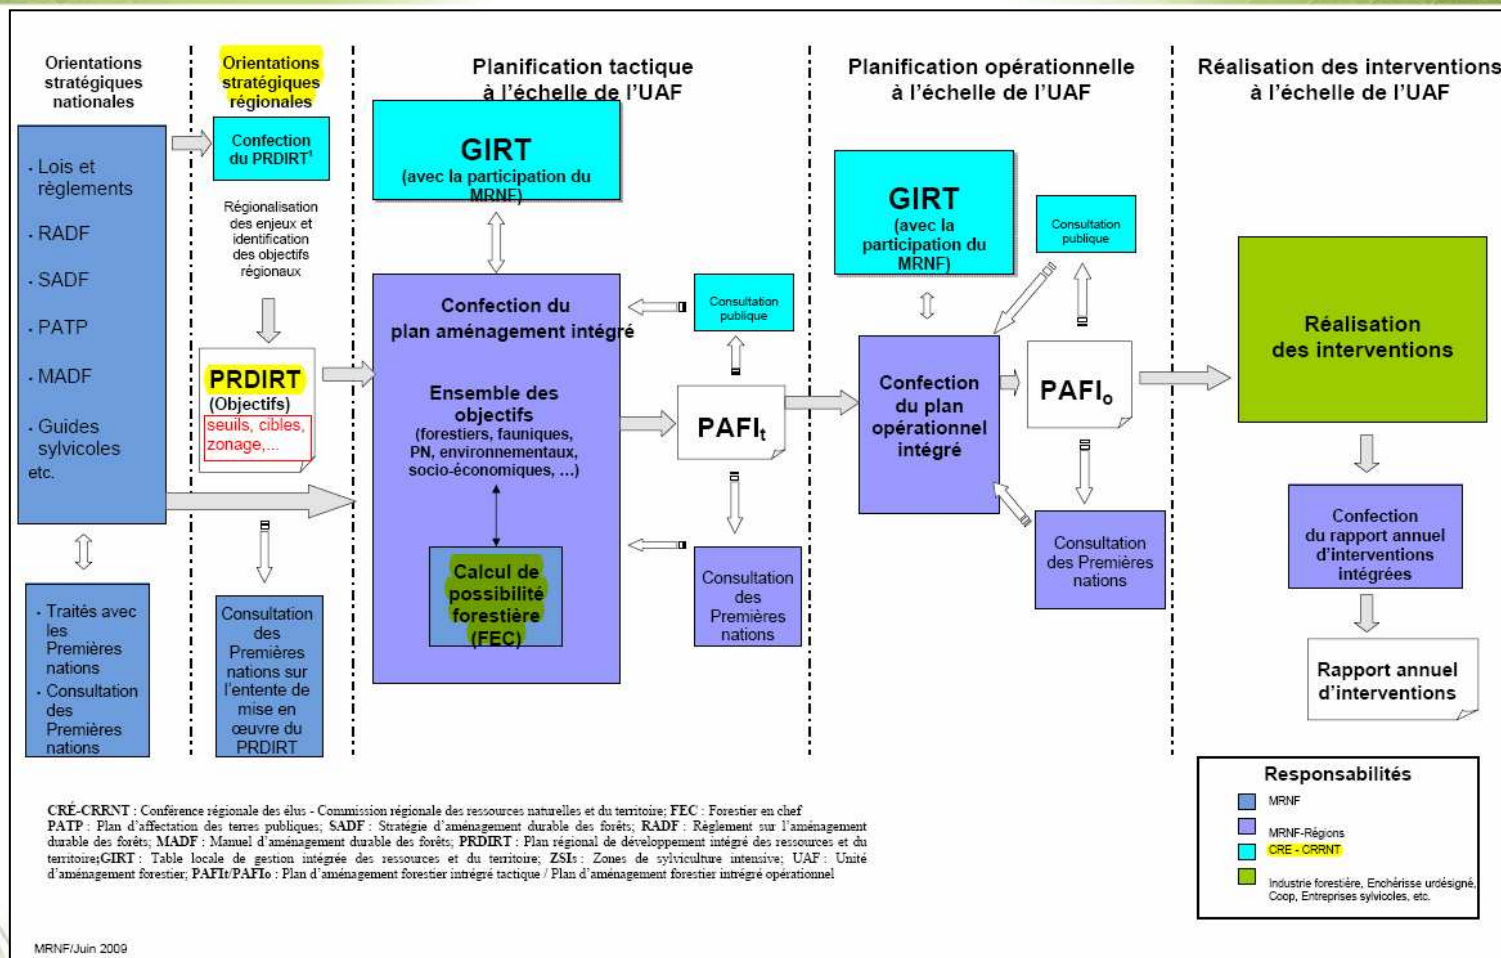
Orientations stratégiques nationales

Orientations stratégiques régionales

Planification tactique à l'échelle de l'UAF

Planification opérationnelle à l'échelle de l'UAF

Réalisation des interventions à l'échelle de l'UAF

· Lois et règlements

· RADF

· SADF

· PATP

· MADF

· Guides sylvicoles etc.

Confection du PRDIRT¹

Régionalisation des enjeux et identification des objectifs régionaux

PRDIRT (Objectifs) seuils, cibles, zonage,...

GIRT (avec la participation du MRNF)

Confection du plan aménagement intégré

Ensemble des objectifs (forestiers, fauniques, PN, environnementaux, socio-économiques, ...)

Calcul de possibilité forestière (FEC)

Consultation publique

PAFI$_t$

Consultation des Premières nations

GIRT (avec la participation du MRNF)

Consultation publique

Confection du plan opérationnel intégré

PAFI$_o$

Consultation des Premières nations

Réalisation des interventions

Confection du rapport annuel d'interventions intégrées

Rapport annuel d'interventions

· Traités avec les Premières nations
· Consultation des Premières nations

Consultation des Premières nations sur l'entente de mise en œuvre du PRDIRT

CRÉ-CRRNT : Conférence régionale des élus - Commission régionale des ressources naturelles et du territoire; FEC : Forestier en chef
PATP : Plan d'affectation des terres publiques; SADF : Stratégie d'aménagement durable des forêts; RADF : Règlement sur l'aménagement durable des forêts; MADF : Manuel d'aménagement durable des forêts; PRDIRT : Plan régional de développement intégré des ressources et du territoire;GIRT : Table locale de gestion intégrée des ressources et du territoire; ZSIs : Zones de sylviculture intensive; UAF : Unité d'aménagement forestier; PAFIt/PAFIo : Plan d'aménagement forestier intégré tactique / Plan d'aménagement forestier intégré opérationnel

Responsabilités
MRNF
MRNF-Régions
CRE - CRRNT
Industrie forestière, Enchérisse urdésigné, Coop, Entreprises sylvicoles, etc.

MRNF/Juin 2009